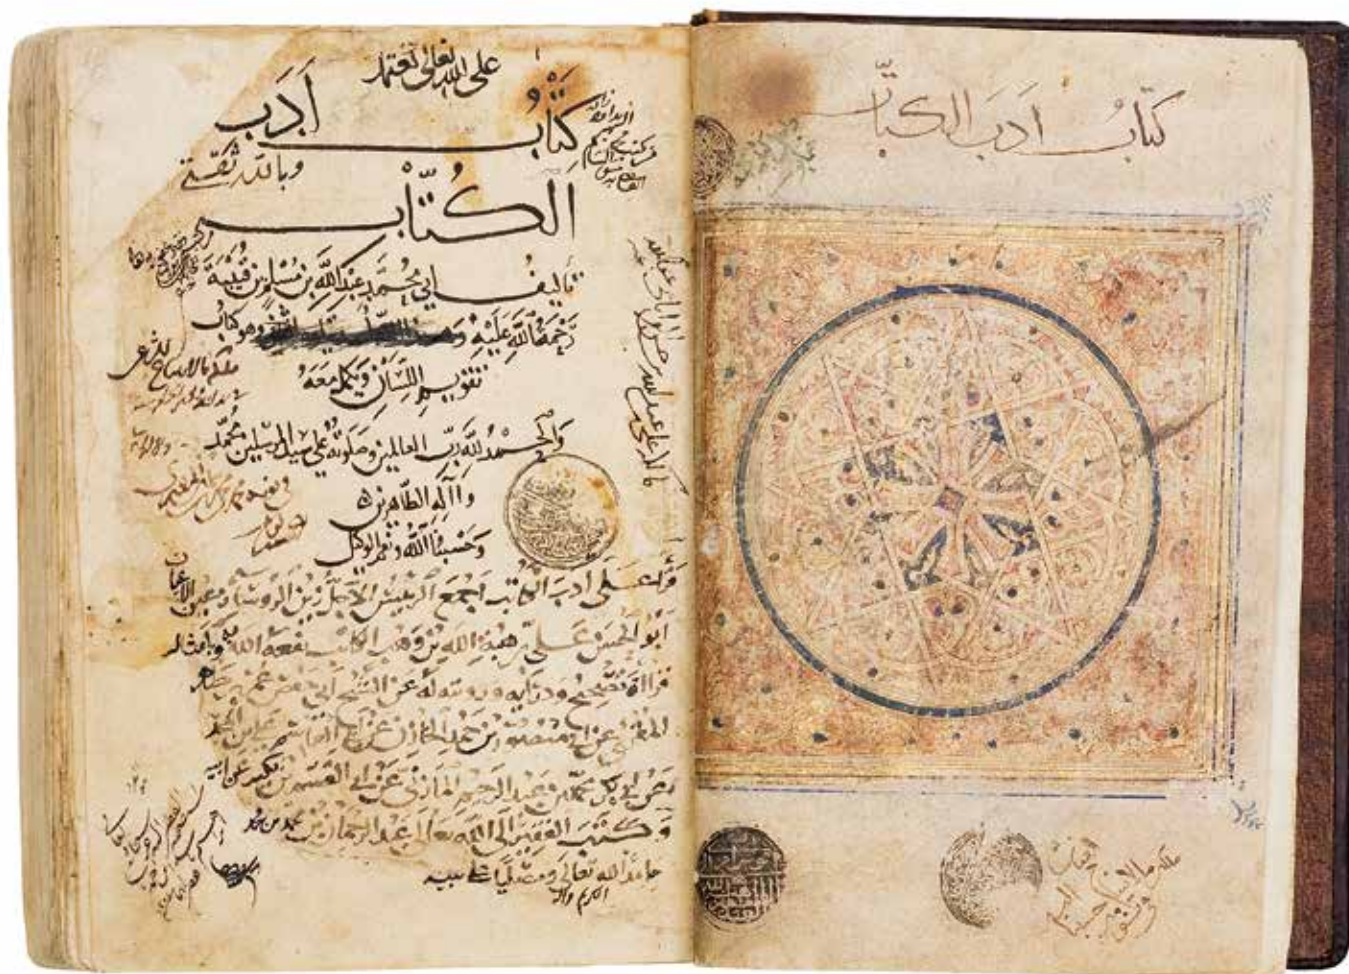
على الله تعالى نعتمد

كتاب ادب

وبالله ثقتي

الكتاب

تأليف ابي محمد عبد الله بن مسلم بن قتيبة

رحمة الله عليه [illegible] وهو كتاب

تقويم اللسان وتكميله

والحمد لله رب العالمين وصلواته على سيد المرسلين محمد

وآله الطاهرين

وحسبنا الله ونعم الوكيل

وأنعم على ادب الكتاب اجمع الرئيس الاجل زين الرؤساء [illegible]

ابو الحسن علي بن هبة الله بن وهب الكاتب نفعه الله به وابقاه

قراءة وتصحيح ودراية ويرويه عن الشيخ ابي منصور محمد

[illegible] عن ابي منصور بن محمد الخازن عن ابي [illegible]

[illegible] بكر محمد بن عبد الرحيم المازني عن ابي القسم بن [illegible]

وكتب الفقير الى الله تعالى عبد الرحمن بن محمد

حامد الله تعالى ومصليا على نبيه

الكريم وآله

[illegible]

كتاب ادب الكتاب

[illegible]